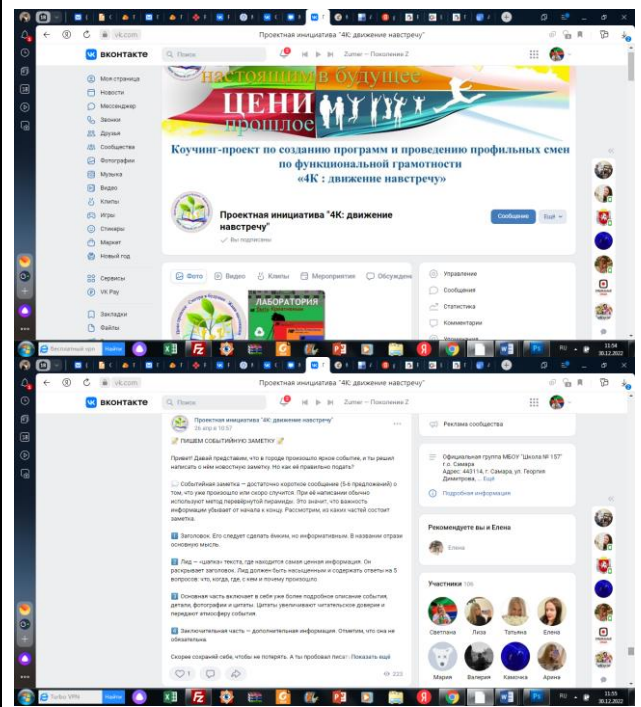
vk.com

Проектная инициатива "4К: движение навстречу"

ВКонтакте

Поиск

Zumer – Поколение Z

Моя страница
Новости
Мессенджер
Звонки
Друзья
Сообщества
Фотографии
Музыка
Видео
Клипы
Игры
Стикеры
Маркет
Новый год
Сервисы
VK Pay
Закладки
Файлы

настоящим в будущее
ЦЕНИ
прошлое

Коучинг-проект по созданию программ и проведению профильных смен по функциональной грамотности
«4К : движение навстречу»

Проектная инициатива "4К: движение навстречу"

Вы подписаны

Сообщение

Ещё

Фото
Видео
Клипы
Мероприятия
Обсуждения

Управление
Сообщения
Статистика
Комментарии

ЛАБОРАТОРИЯ

Бесплатный при
Найти

11:04
30.12.2022

vk.com

Проектная инициатива "4К: движение навстречу"

ВКонтакте

Поиск

Zumer – Поколение Z

Проектная инициатива "4К: движение навстречу"
26 апр в 10:57

ПИШЕМ СОБЫТИЙНУЮ ЗАМЕТКУ

Привет! Давай представим, что в городе произошло яркое событие, и ты решил написать о нём новостную заметку. Но как её правильно подать?

Событийная заметка — достаточно короткое сообщение (5-6 предложений) о том, что уже произошло или скоро случится. При её написании обычно используют метод перевёрнутой пирамиды. Это значит, что важность информации убывает от начала к концу. Рассмотрим, из каких частей состоит заметка.

1 Заголовок. Его следует сделать ёмким, но информативным. В названии отрази основную мысль.

2 Лид — «цапка» текста, где находится самая ценная информация. Он раскрывает заголовок. Лид должен быть насыщенным и содержать ответы на 5 вопросов: что, когда, где, с кем и почему произошло.

3 Основная часть включает в себя уже более подробное описание события, детали, фотографии и цитаты. Цитаты увеличивают читательское доверие и передают атмосферу события.

4 Заключительная часть — дополнительная информация. Отметим, что она не обязательна.

Скорее сохраняй себе, чтобы не потерять. А ты пробовал писа... Показать ещё

1

223

Реклама сообщества

Официальная группа МБОУ "Школа № 157" г.о. Самара
Адрес: 443114, г. Самара, ул. Георгия Димитрова, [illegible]

Подробная информация

Рекомендуете вы и Елена

Елена

Участники 186

Светлана
Лиза
Татьяна
Елена
Мария
Валерия
Каменка
Арина

Turbo VPN
Найти

11:55
30.12.2022